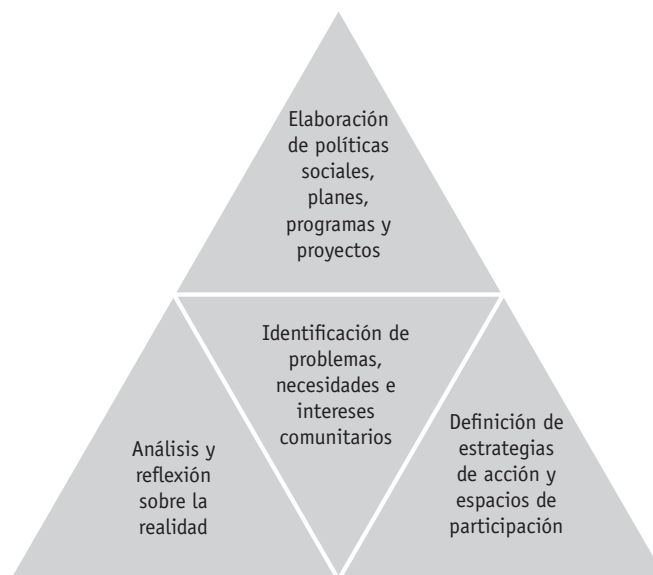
Elaboración de políticas sociales, planes, programas y proyectos

Identificación de problemas, necesidades e intereses comunitarios

Análisis y reflexión sobre la realidad

Definición de estrategias de acción y espacios de participación